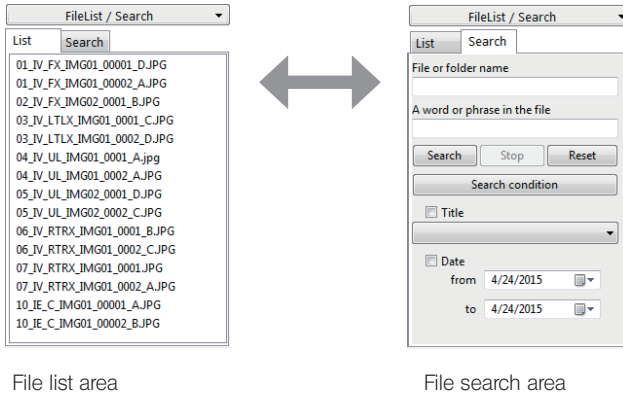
FileList / Search

List Search

01_IV_FX_IMG01_00001_D.JPG
01_IV_FX_IMG01_00002_A.JPG
02_IV_FX_IMG02_0001_B.JPG
03_IV_LTLX_IMG01_0001_C.JPG
03_IV_LTLX_IMG01_0002_D.JPG
04_IV_UL_IMG01_0001_A.jpg
04_IV_UL_IMG01_0002_A.JPG
05_IV_UL_IMG02_0001_D.JPG
05_IV_UL_IMG02_0002_C.JPG
06_IV_RTRX_IMG01_0001_B.JPG
06_IV_RTRX_IMG01_0002_C.JPG
07_IV_RTRX_IMG01_0001.JPG
07_IV_RTRX_IMG01_0002_A.JPG
10_IE_C_IMG01_00001_A.JPG
10_IE_C_IMG01_00002_B.JPG

File list area

FileList / Search

List Search

File or folder name

A word or phrase in the file

Search Stop Reset

Search condition

Title

Date

from 4/24/2015

to 4/24/2015

File search area